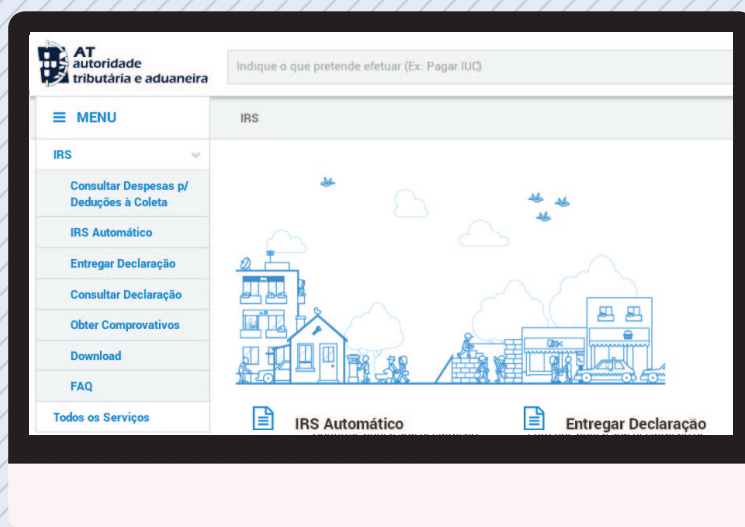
AT autoridade tributária e aduaneira

Indique o que pretende efetuar (Ex: Pagar IUC)

MENU

IRS

IRS

Consultar Despesas p/ Deduções à Coleta

IRS Automático

Entregar Declaração

Consultar Declaração

Obter Comprovativos

Download

FAQ

Todos os Serviços

IRS Automático

Entregar Declaração